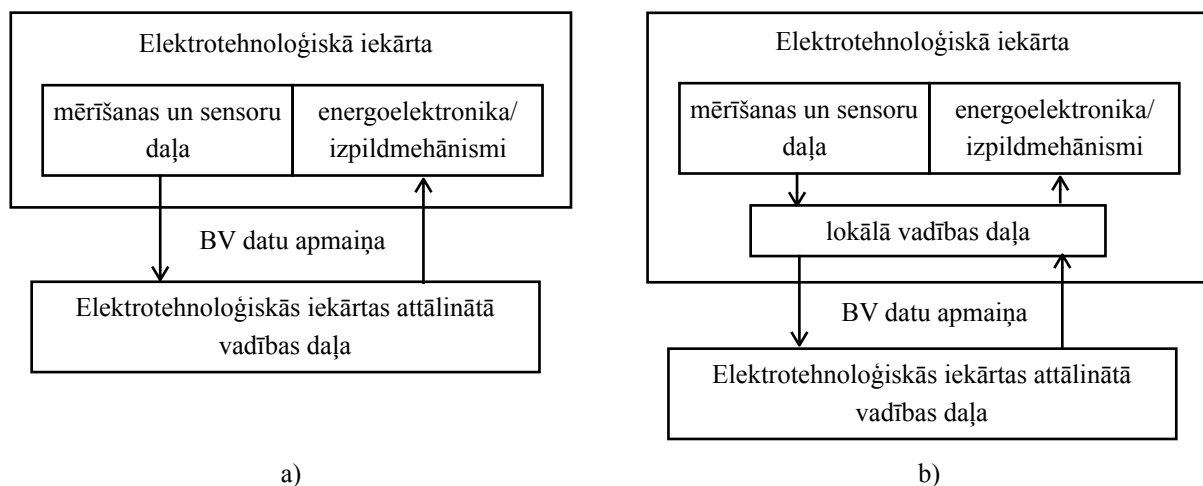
Elektrotehnoloģiskā iekārta

mērīšanas un sensoru daļa

energoelektronika/ izpildmehānismi

BV datu apmaiņa

Elektrotehnoloģiskās iekārtas attālinātā vadības daļa

a)

Elektrotehnoloģiskā iekārta

mērīšanas un sensoru daļa

energoelektronika/ izpildmehānismi

lokālā vadības daļa

BV datu apmaiņa

Elektrotehnoloģiskās iekārtas attālinātā vadības daļa

b)